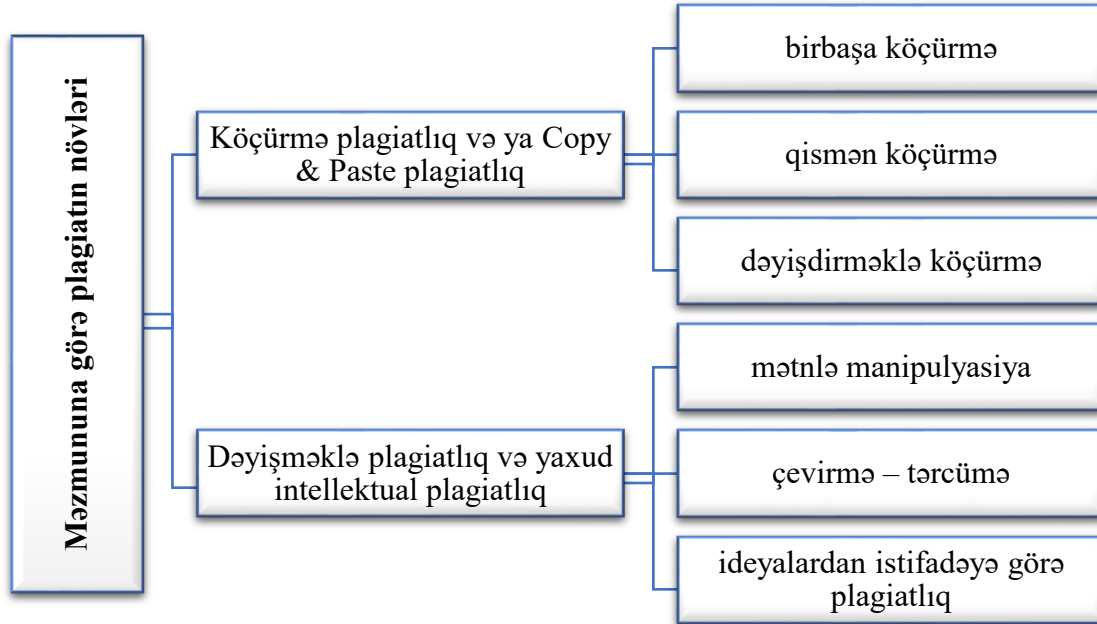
Məzmununa görə plagiatın növləri

Köçürmə plagiatlıq və ya Copy & Paste plagiatlıq

birbaşa köçürmə

qismən köçürmə

dəyişdirməklə köçürmə

Dəyişməklə plagiatlıq və yaxud intellektual plagiatlıq

mətnlə manipulyasiya

çevirmə – tərcümə

ideyalardan istifadəyə görə plagiatlıq